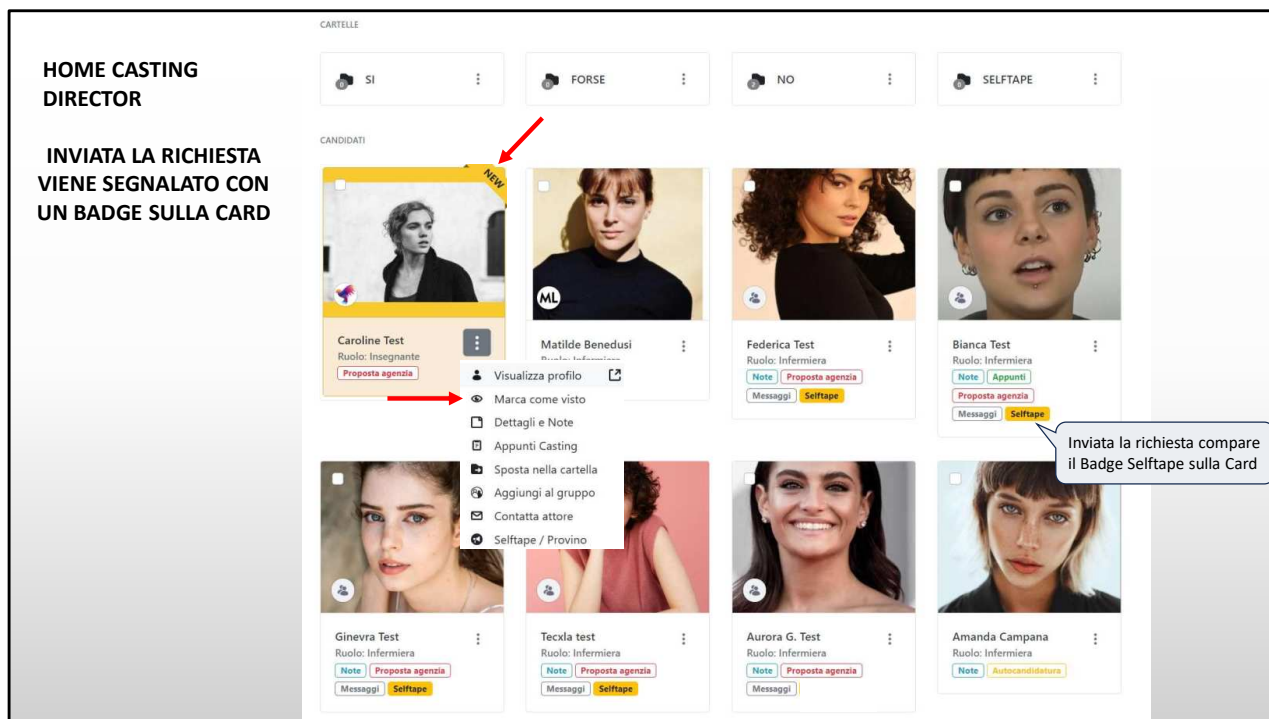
HOME CASTING DIRECTOR

INVIATA LA RICHIESTA VIENE SEGNALATO CON UN BADGE SULLA CARD

CARTELLE

SI

FORSE

NO

SELFTAPE

CANDIDATI

NEW

Caroline Test
Ruolo: Insegnante
Proposta agenzia

Visualizza profilo
Marca come visto
Dettagli e Note
Appunti Casting
Sposta nella cartella
Aggiungi al gruppo
Contatta attore
Selftape / Provino

ML

Matilde Benedusi
Ruolo: Infermiera

Federica Test
Ruolo: Infermiera
Note Proposta agenzia
Messaggi Selftape

Bianca Test
Ruolo: Infermiera
Note Appunti
Proposta agenzia
Messaggi Selftape

Inviata la richiesta compare il Badge Selftape sulla Card

Ginevra Test
Ruolo: Infermiera
Note Proposta agenzia
Messaggi Selftape

Tecxla test
Ruolo: Infermiera
Note Proposta agenzia
Messaggi Selftape

Aurora G. Test
Ruolo: Infermiera
Note Proposta agenzia
Messaggi

Amanda Campana
Ruolo: Infermiera
Note Autocandidatura